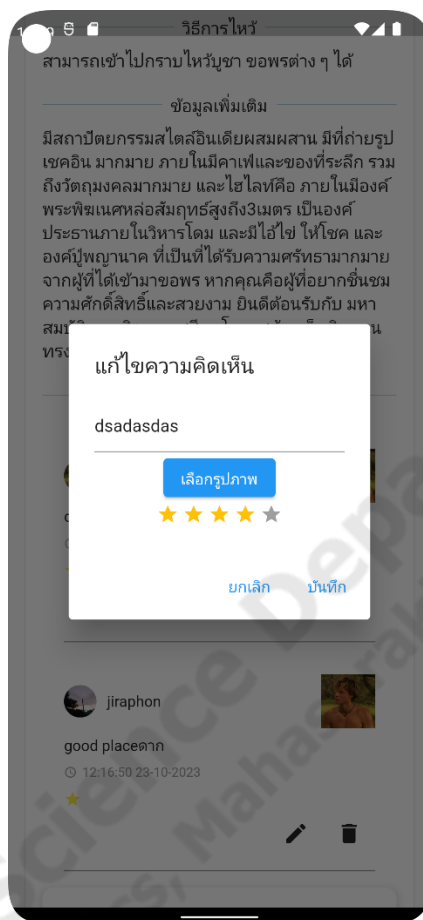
วิธีการไหว้

สามารถเข้าไปกราบไหว้บูชา ขอพรต่าง ๆ ได้

ข้อมูลเพิ่มเติม

มีสถาปัตยกรรมสไตล์อินเดียผสมผสาน มีที่ถ่ายรูปเชคอิน มากมาย ภายในมีคาเฟและของที่ระลึก รวมถึงวัตถุมงคลมากมาย และไฮไลท์คือ ภายในมีองค์พระพิฆเนศหล่อสัมฤทธ์สูงถึง3เมตร เป็นองค์ประธานภายในวิหารโดม และมีไอ้ไข่ ให้โชค และองค์ปู่พญานาค ที่เป็นที่ได้รับความศรัทธามากมายจากผู้ที่ได้เข้ามาขอพร หากคุณคือผู้ที่อยากชื่นชมความศักดิ์สิทธิ์และสวยงาม ยินดีต้อนรับกับ มหาสม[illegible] ทรง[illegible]

แก้ไขความคิดเห็น

dsadasdas

เลือกรูปภาพ

ยกเลิก บันทึก

jiraphon

good placeดาก

12:16:50 23-10-2023

Science Depa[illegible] Mahasarak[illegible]